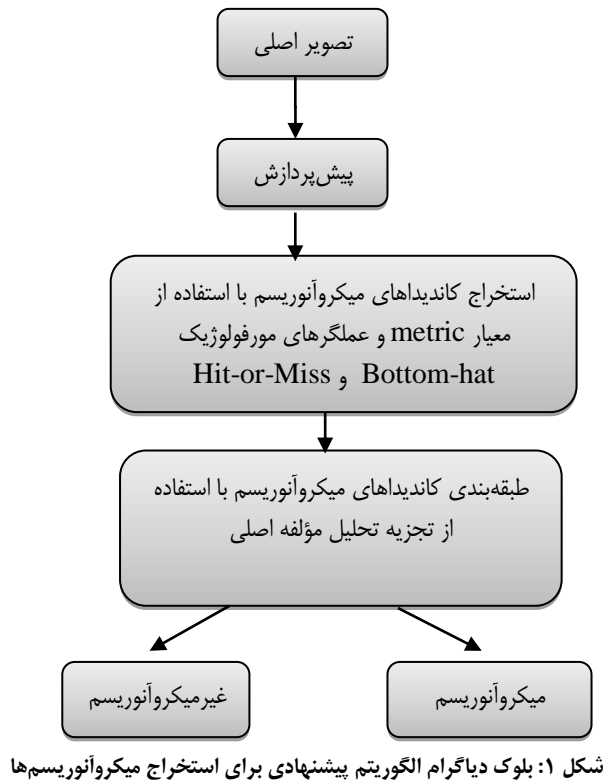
تصویر اصلی

پیش‌پردازش

استخراج کاندیداهای میکروآنوریسم با استفاده از معیار metric و عملگرهای مورفولوژیک Bottom-hat و Hit-or-Miss

طبقه‌بندی کاندیداهای میکروآنوریسم با استفاده از تجزیه تحلیل مؤلفه اصلی

میکروآنوریسم

غیرمیکروآنوریسم

شکل ۱: بلوک دیاگرام الگوریتم پیشنهادی برای استخراج میکروآنوریسم‌ها